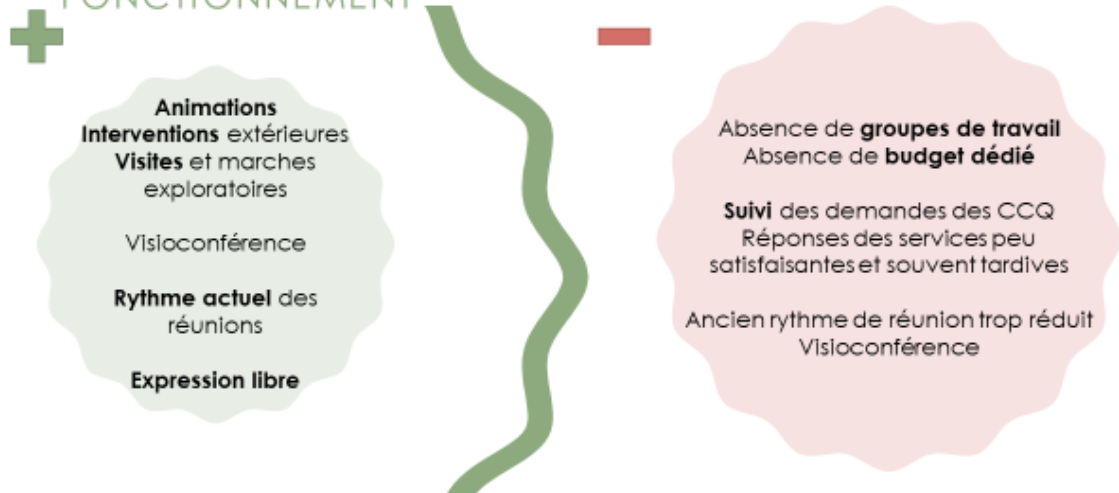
FONCTIONNEMENT

Animations
Interventions extérieures
Visites et marches exploratoires

Visioconférence

Rythme actuel des réunions

Expression libre

Absence de groupes de travail
Absence de budget dédié

Suivi des demandes des CCQ
Réponses des services peu satisfaisantes et souvent tardives

Ancien rythme de réunion trop réduit
Visioconférence